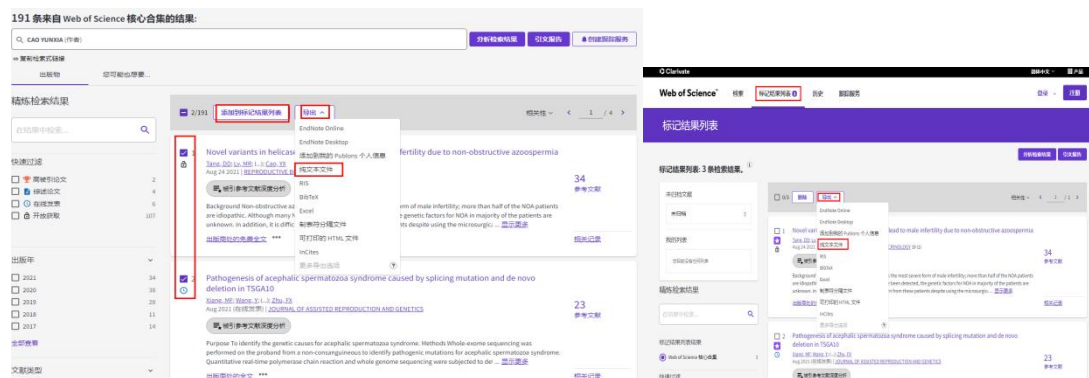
191 条来自 Web of Science 核心合集的结果:

CAO YUNXIA (作者)

分析检索结果 引文报告 创建跟踪服务

复制检索式链接

出版物 您可能也想要...

精炼检索结果

在结果中检索...

快速过滤

高被引论文 2
综述论文 4
在线发表 5
开放获取 107

出版年

2021 34
2020 35
2019 28
2018 11
2017 14

全部查看

文献类型

2/191 添加到标记结果列表 导出

EndNote Online
EndNote Desktop
添加到我的 Publons 个人信息
纯文本文件
RIS
BibTeX
Excel
制表符分隔文件
可打印的 HTML 文件
InCites
更多导出选项

相关性 < 1 /4 >

Novel variants in helicase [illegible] fertility due to non-obstructive azoospermia

Tang, DD; Lv, MR; (...); Cao, YX
Aug 24 2021 | REPRODUCTIVE B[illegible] 34

被引参考文献深度分析 34 参考文献

Background Non-obstructive az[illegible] form of male infertility; more than half of the NOA patients are idiopathic. Although many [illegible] genetic factors for NOA in majority of the patients are unknown. In addition, it is diffic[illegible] dents despite using the microsurgic... 显示更多

出版商处的免费全文 *** 相关记录

Pathogenesis of acephalic spermatozoa syndrome caused by splicing mutation and de novo deletion in TSGA10

Xiang, MF; Wang, Y; (...); Zhu, FX
Aug 2021 (在线发表) | JOURNAL OF ASSISTED REPRODUCTION AND GENETICS

23 参考文献

被引参考文献深度分析

Purpose To identify the genetic causes for acephalic spermatozoa syndrome. Methods Whole-exome sequencing was performed on the proband from a non-consanguineous to identify pathogenic mutations for acephalic spermatozoa syndrome. Quantitative real-time polymerase chain reaction and whole genome sequencing were subjected to de... 显示更多

出版商处的全文 *** 相关记录

Clarivate

简体中文 产品

Web of Science™ 检索 标记结果列表 3 历史 跟踪服务 登录 注册

标记结果列表

分析检索结果 引文报告

标记结果列表: 3 条检索结果。

未归档 未归档

我的列表

精炼检索结果

Web of Science 核心合集

0/3 删除 导出

EndNote Online
EndNote Desktop
添加到我的 Publons 个人信息
纯文本文件
RIS
BibTeX
Excel
制表符分隔文件
可打印的 HTML 文件
InCites
更多导出选项

Novel vari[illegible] lead to male infertility due to non-obstructive azoospermia

34 参考文献

相关记录

Pathogenesis of acephalic spermatozoa syndrome caused by splicing mutation and de novo deletion in TSGA10

Xiang, MF; Wang, Y; (...); Zhu, FX
Aug 2021 (在线发表) | JOURNAL OF ASSISTED REPRODUCTION AND GENETICS

23 参考文献

被引参考文献深度分析